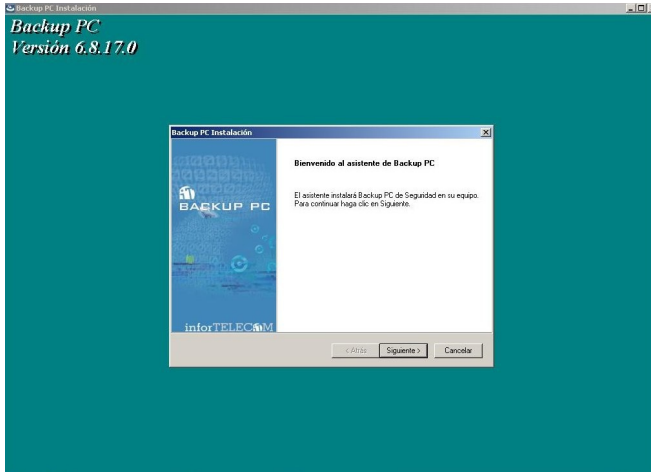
Backup PC Instalación

Backup PC
Versión 6.8.17.0

Backup PC Instalación

BACKUP PC

inforTELECOM

Bienvenido al asistente de Backup PC

El asistente instalará Backup PC de Seguridad en su equipo. Para continuar haga clic en Siguiente.

< Atrás
Siguiente >
Cancelar